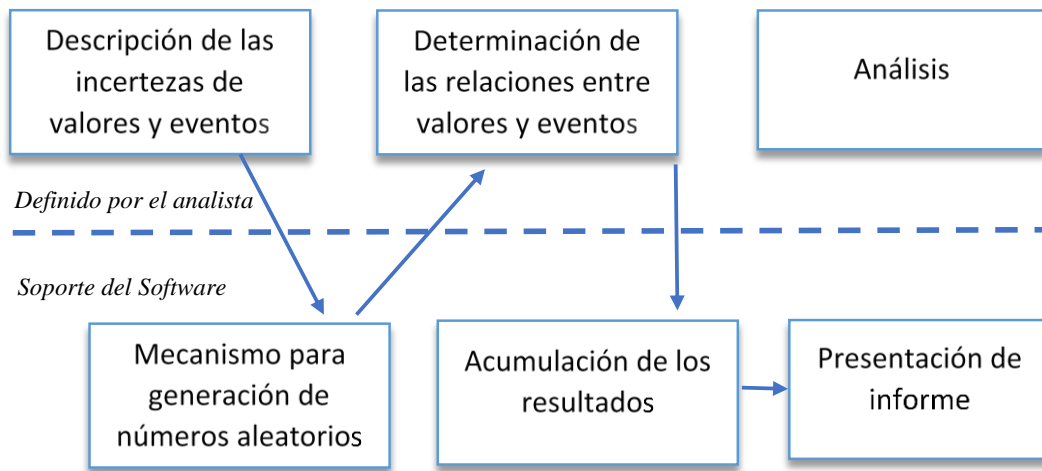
Descripción de las incertezas de valores y eventos

Determinación de las relaciones entre valores y eventos

Análisis

Definido por el analista

Soporte del Software

Mecanismo para generación de números aleatorios

Acumulación de los resultados

Presentación de informe